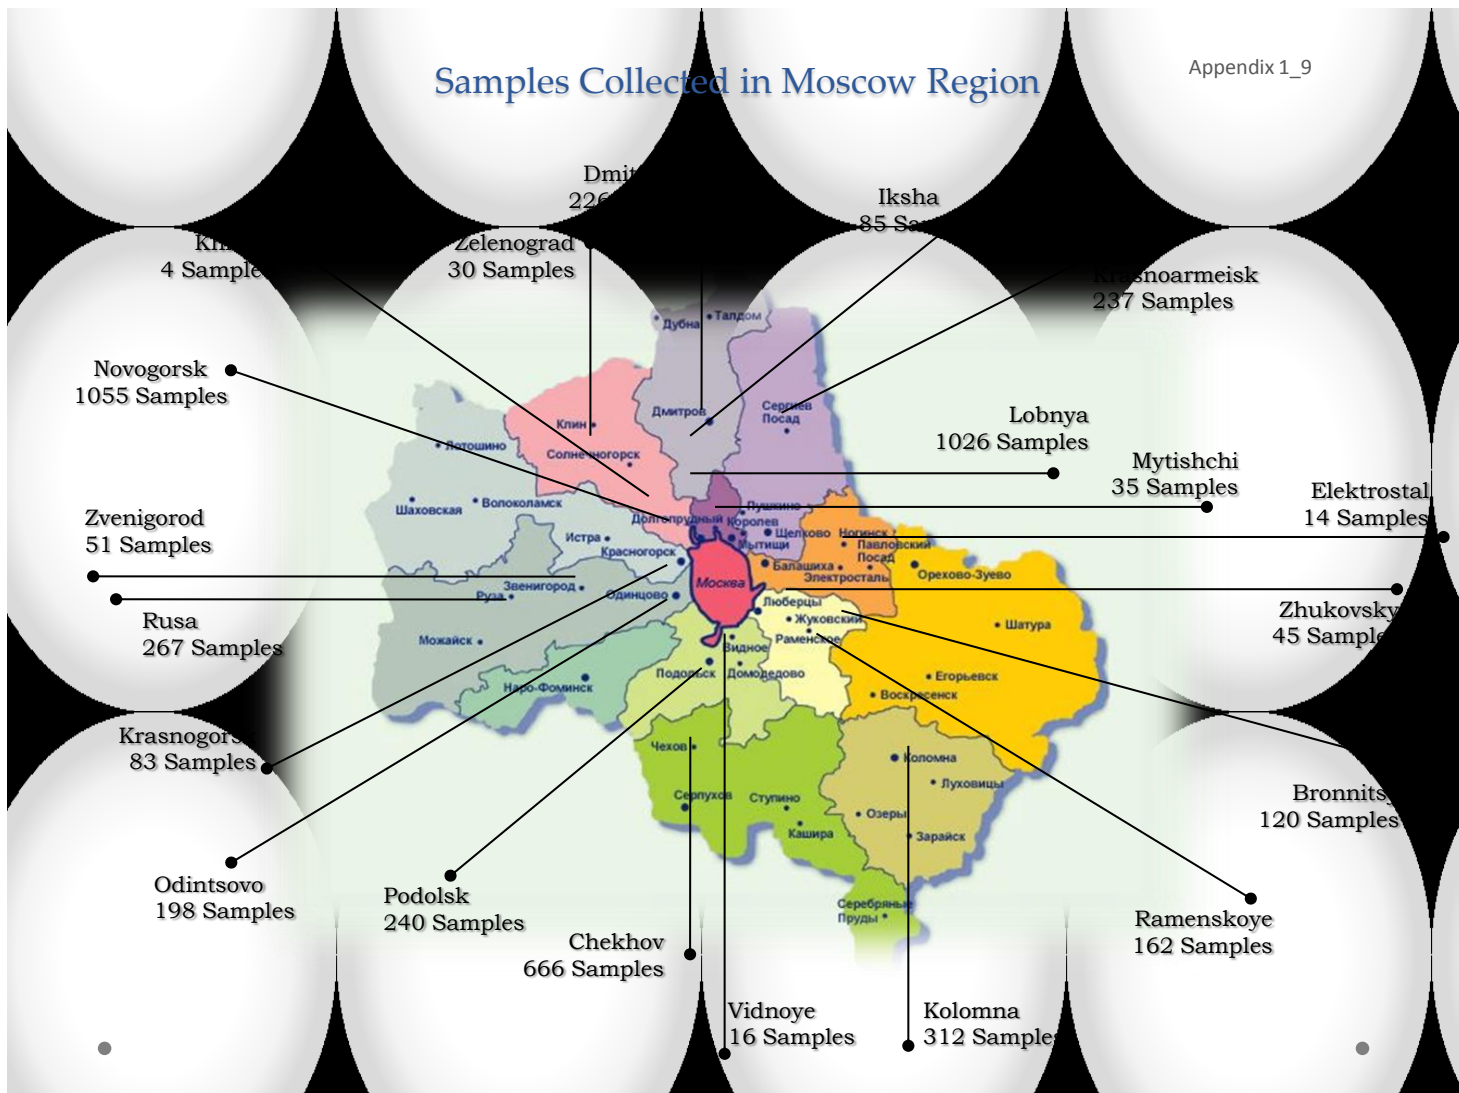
Samples Collected in Moscow Region

Appendix 1_9

Dmit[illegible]
226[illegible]

Iksha
85 Sa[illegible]

Kh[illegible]
4 Sample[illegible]

Zelenograd
30 Samples

Krasnoarmeisk
237 Samples

Novogorsk
1055 Samples

Lobnya
1026 Samples

Mytishchi
35 Samples

Elektrostal
14 Samples

Zvenigorod
51 Samples

Rusa
267 Samples

Zhukovsky
45 Sample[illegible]

Krasnogor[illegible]
83 Samples

Bronnits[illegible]
120 Samples

Odintsovo
198 Samples

Podolsk
240 Samples

Chekhov
666 Samples

Ramenskoye
162 Samples

Vidnoye
16 Samples

Kolomna
312 Sample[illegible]

Дубна
Талдом
Дмитров
Сергиев Посад
Клин
Солнечногорск
Лотошино
Шаховская
Волоколамск
Долгопрудный
Королев
Пушкино
Истра
Красногорск
Щелково
Мытищи
Ногинск
Павловский Посад
Балашиха
Электросталь
Орехово-Зуево
Звенигород
Руза
Одинцово
Москва
Люберцы
Жуковский
Раменское
Шатура
Можайск
Видное
Домодедово
Подольск
Егорьевск
Воскресенск
Наро-Фоминск
Чехов
Коломна
Луховицы
Серпухов
Ступино
Кашира
Озеры
Зарайск
Серебряные Пруды